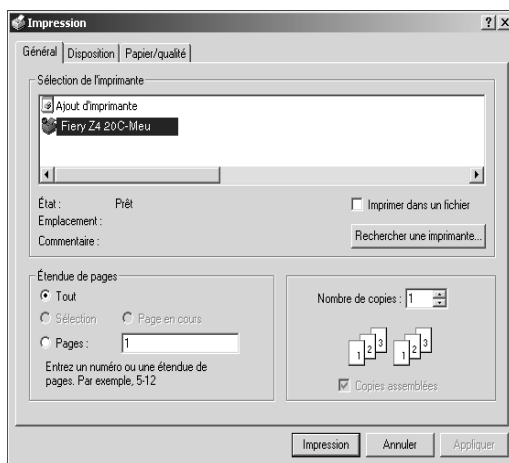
Impression ? X

Général | Disposition | Papier/qualité

Sélection de l'imprimante

Ajout d'imprimante
Fiery Z4 20C-Meu

État : Prêt
Emplacement :
Commentaire :

Imprimer dans un fichier

Rechercher une imprimante...

Étendue de pages

Tout

Sélection
Page en cours

Pages : 1

Entrez un numéro ou une étendue de pages. Par exemple, 5-12

Nombre de copies : 1

1 2 3 1 2 3

Copies assemblées

Impression
Annuler
Appliquer